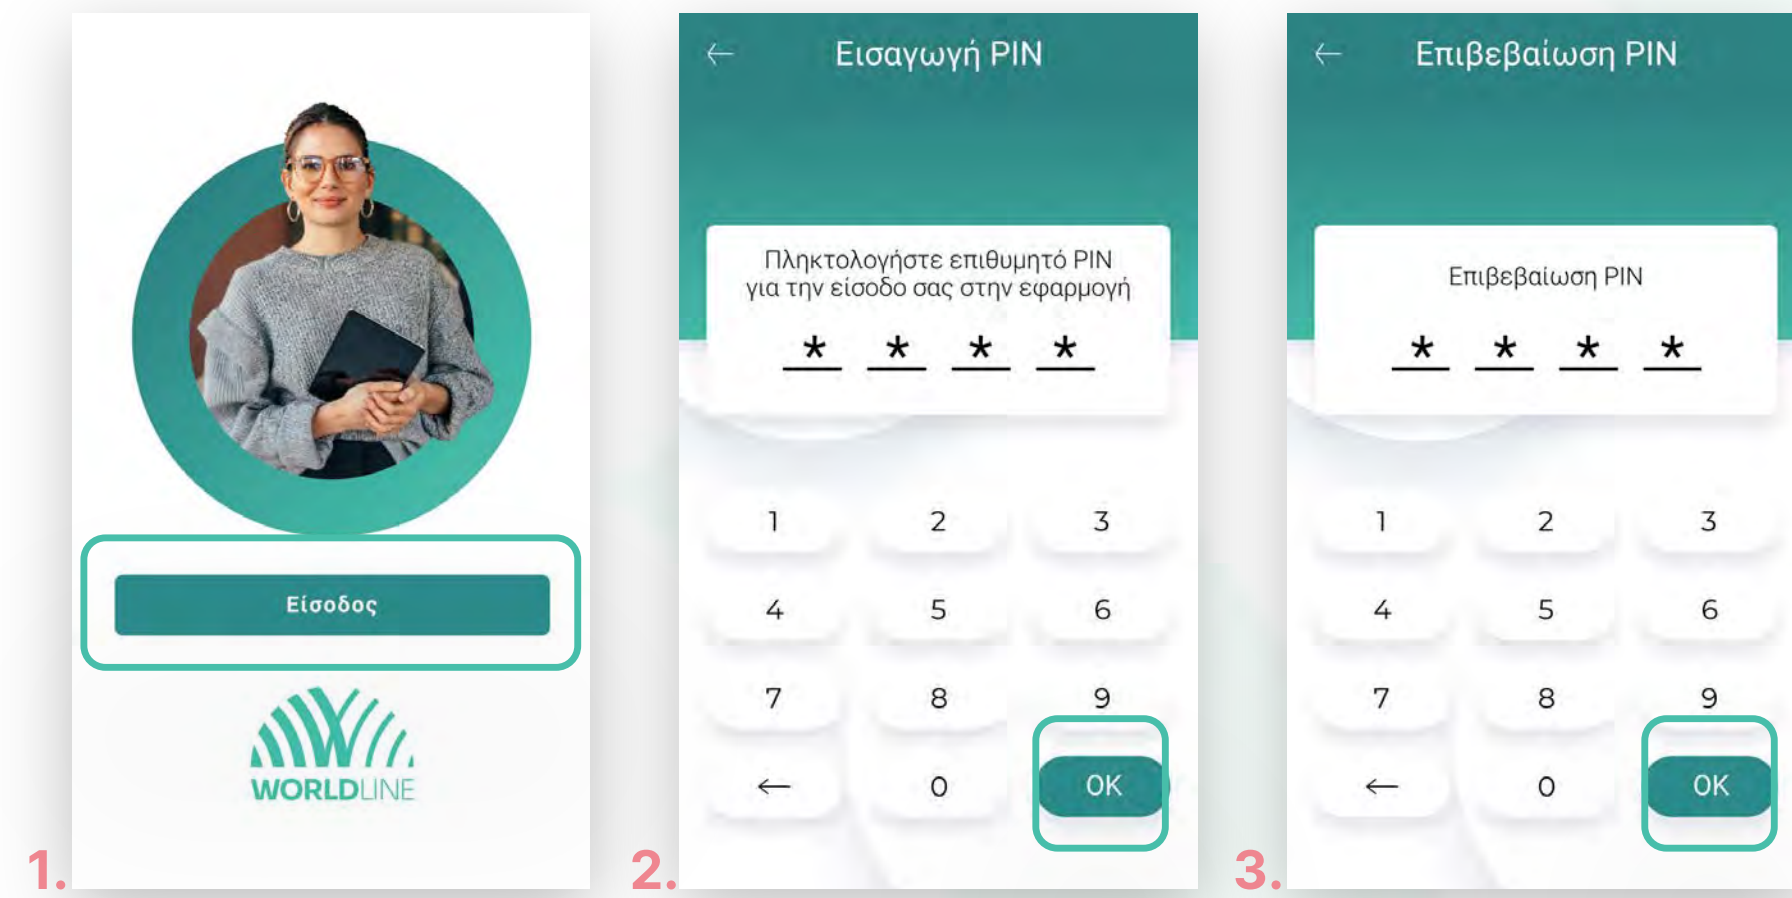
Είσοδος

WORLDLINE

1.

←

Εισαγωγή PIN

Πληκτρολογήστε επιθυμητό PIN για την είσοδο σας στην εφαρμογή

\* \* \* \*

| 1 | 2 | 3 |
|---|---|---|
| 4 | 5 | 6 |
| 7 | 8 | 9 |
| ← | 0 | OK |

2.

←

Επιβεβαίωση PIN

Επιβεβαίωση PIN

\* \* \* \*

| 1 | 2 | 3 |
|---|---|---|
| 4 | 5 | 6 |
| 7 | 8 | 9 |
| ← | 0 | OK |

3.